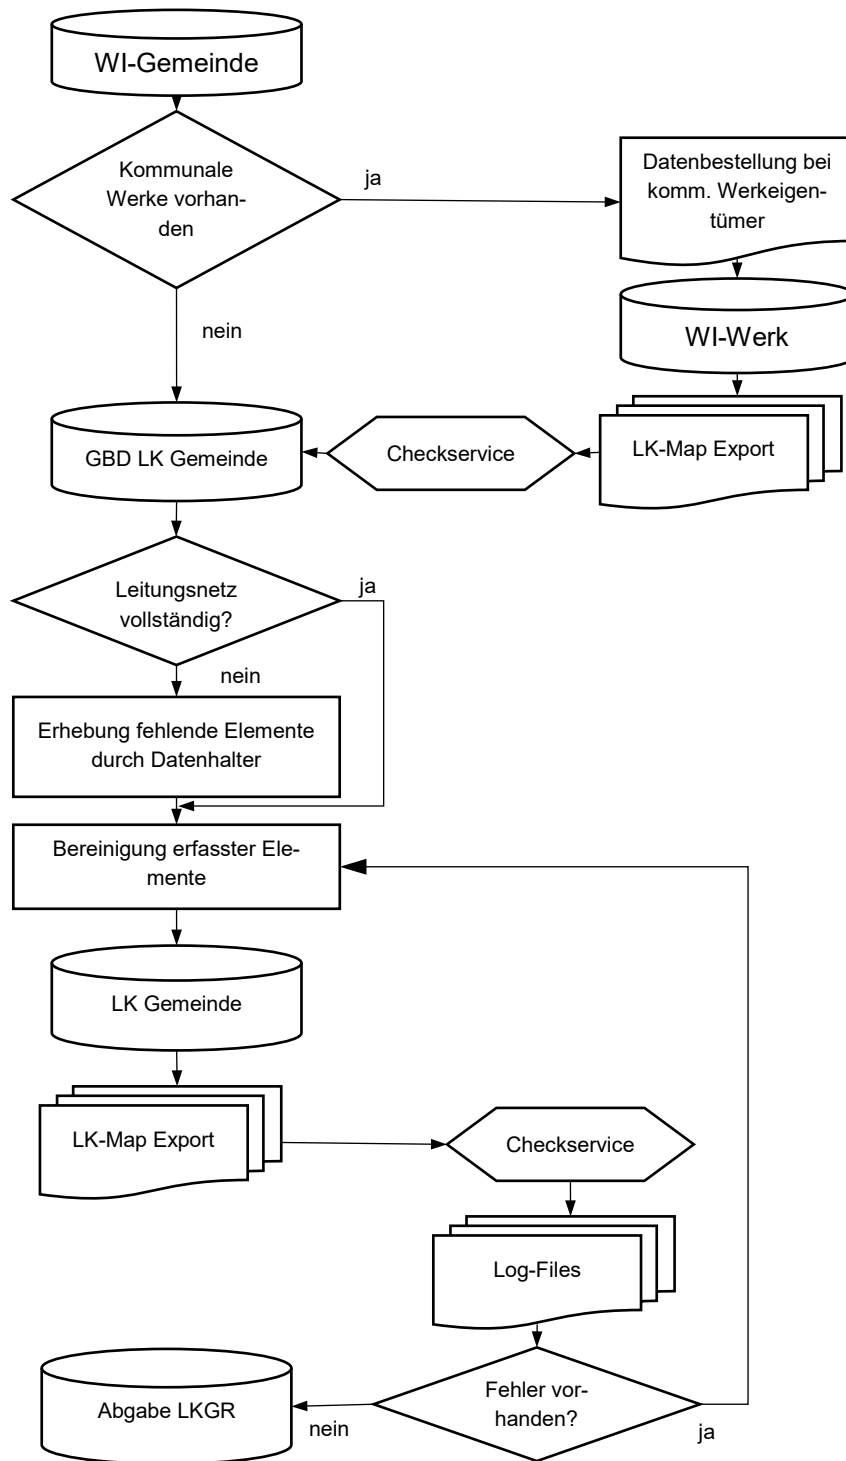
WI-Gemeinde

Kommunale Werke vorhanden

ja

Datenbestellung bei komm. Werkeigentümer

WI-Werk

nein

LK-Map Export

Checkservice

GBD LK Gemeinde

Leitungsnetz vollständig?

ja

nein

Erhebung fehlende Elemente durch Datenhalter

Bereinigung erfasster Elemente

LK Gemeinde

LK-Map Export

Checkservice

Log-Files

Abgabe LKGR

nein

Fehler vorhanden?

ja